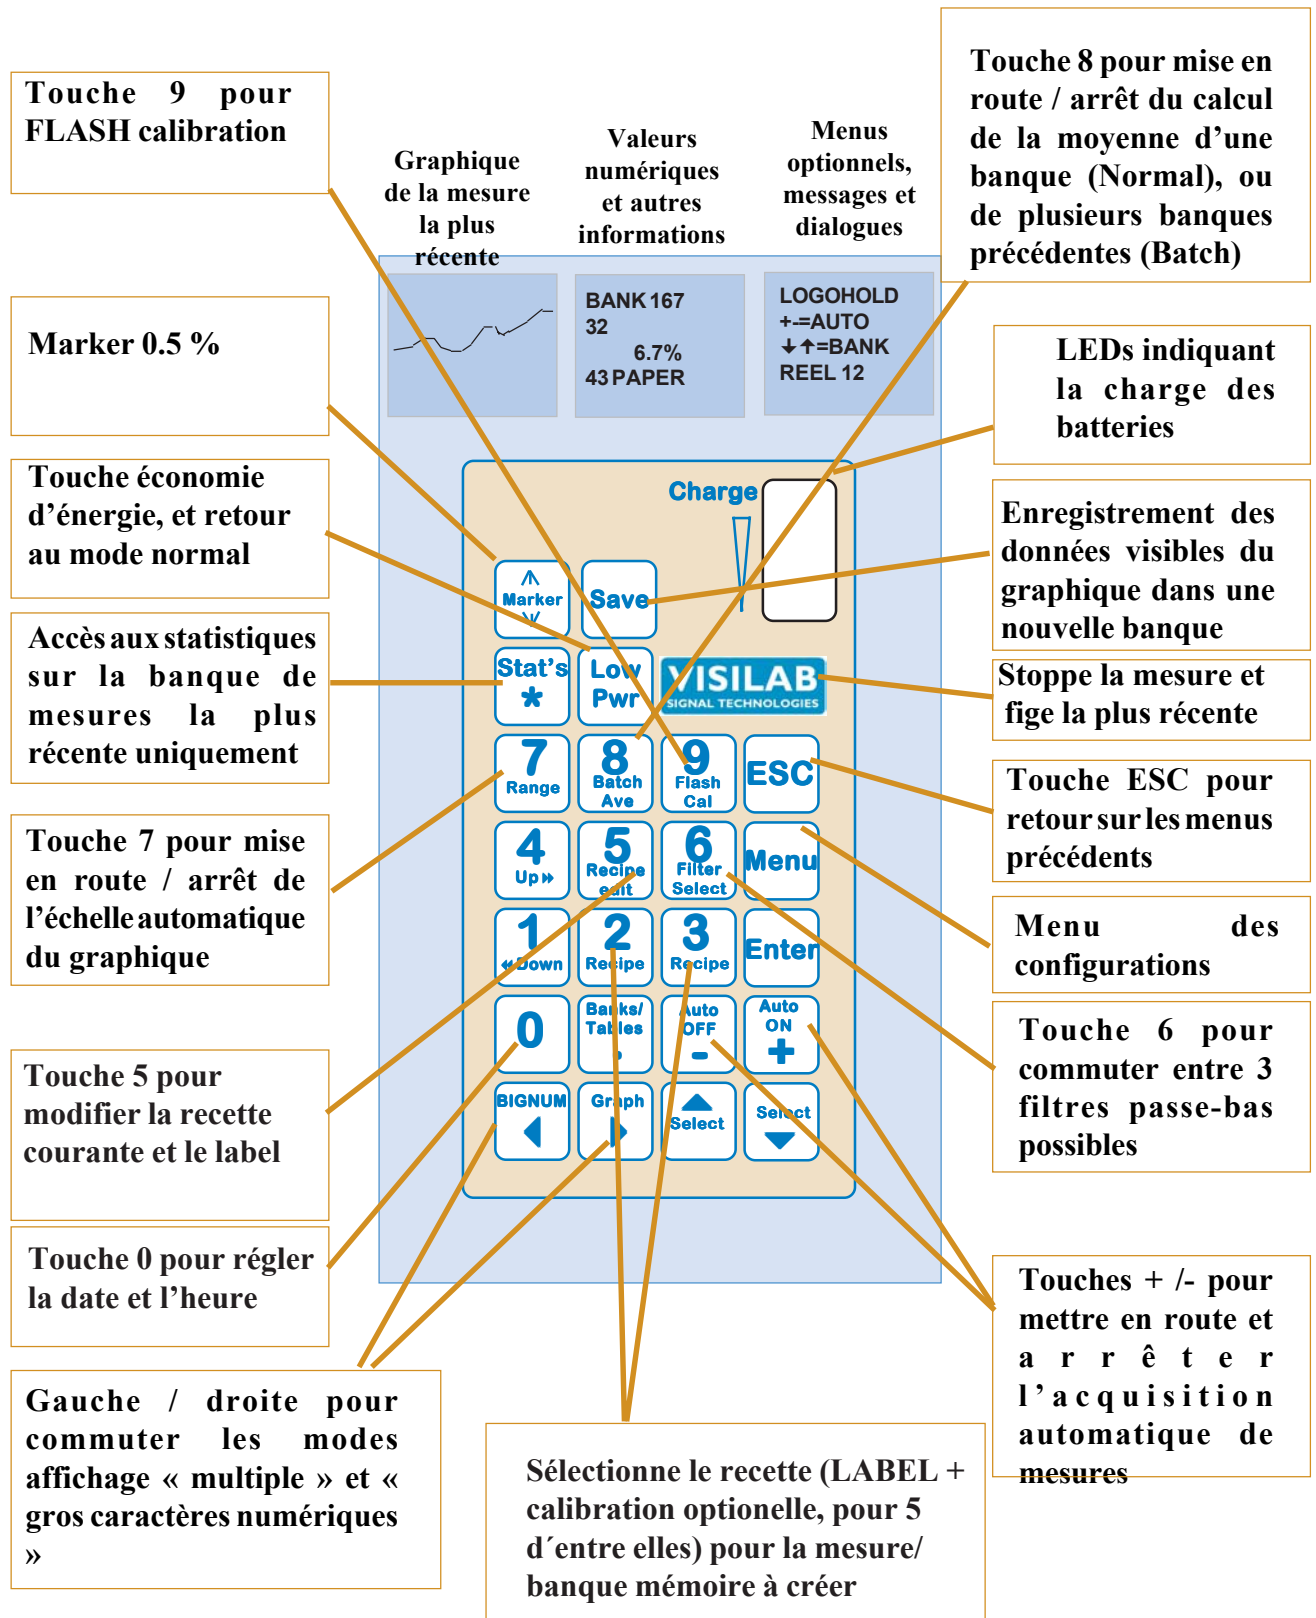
Touche 9 pour FLASH calibration

Graphique de la mesure la plus récente

Valeurs numériques et autres informations

Menus optionnels, messages et dialogues

Touche 8 pour mise en route / arrêt du calcul de la moyenne d'une banque (Normal), ou de plusieurs banques précédentes (Batch)

BANK 167
32
6.7%
43 PAPER

LOGOHOLD
+-=AUTO
↓↑=BANK
REEL 12

Marker 0.5 %

LEDs indiquant la charge des batteries

Touche économie d'énergie, et retour au mode normal

Charge

Enregistrement des données visibles du graphique dans une nouvelle banque

Marker

Save

Accès aux statistiques sur la banque de mesures la plus récente uniquement

Stat's *

Low Pwr

VISILAB SIGNAL TECHNOLOGIES

Stoppe la mesure et fige la plus récente

7 Range

8 Batch Ave

9 Flash Cal

ESC

Touche ESC pour retour sur les menus précédents

Touche 7 pour mise en route / arrêt de l'échelle automatique du graphique

4 Up

5 Recipe edit

6 Filter Select

Menu

Menu des configurations

1 Down

2 Recipe

3 Recipe

Enter

Touche 6 pour commuter entre 3 filtres passe-bas possibles

Touche 5 pour modifier la recette courante et le label

0

Banks/ Tables

Auto OFF -

Auto ON +

BIGNUM

Graph

Select

Select

Touche 0 pour régler la date et l'heure

Touches + /- pour mettre en route et arrêter l'acquisition automatique de mesures

Gauche / droite pour commuter les modes affichage « multiple » et « gros caractères numériques »

Sélectionne le recette (LABEL + calibration optionelle, pour 5 d´entre elles) pour la mesure/ banque mémoire à créer